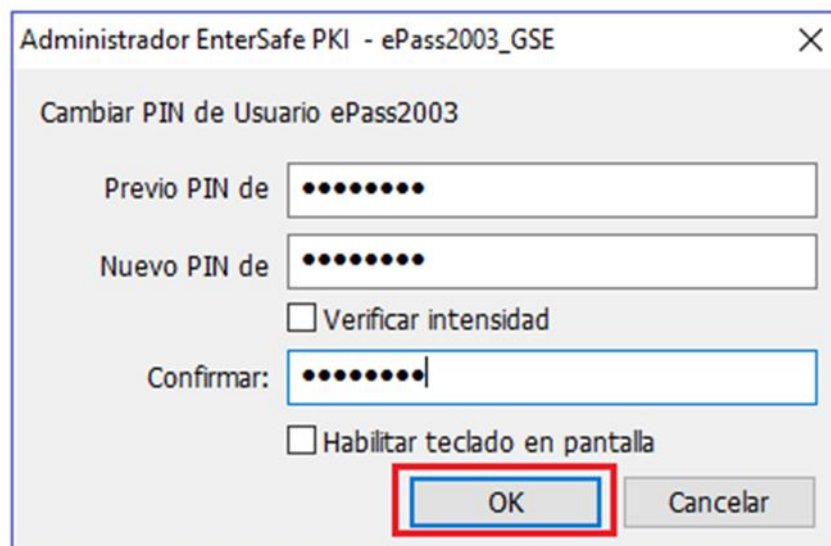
Administrador EnterSafe PKI - ePass2003_GSE

×

Cambiar PIN de Usuario ePass2003

Previo PIN de ••••••••

Nuevo PIN de ••••••••

Verificar intensidad

Confirmar: ••••••••

Habilitar teclado en pantalla

OK

Cancelar